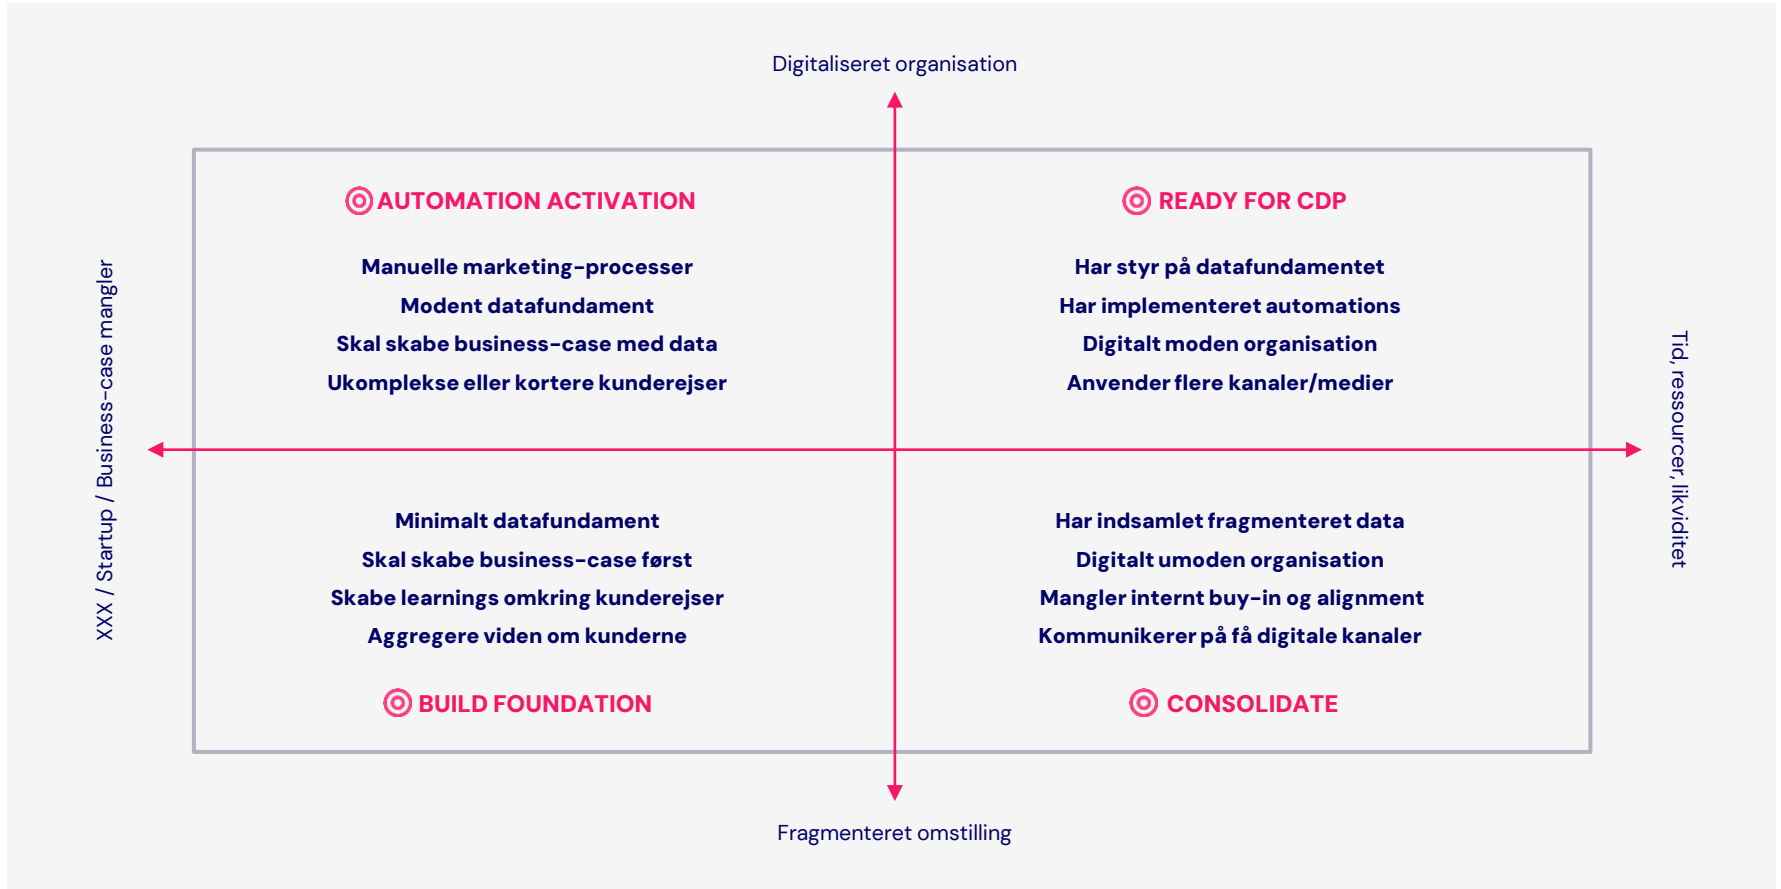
Digitaliseret organisation

XXX / Startup / Business-case mangler

AUTOMATION ACTIVATION

Manuelle marketing-processer
Modent datafundament
Skal skabe business-case med data
Ukomplekse eller kortere kunderejser

READY FOR CDP

Har styr på datafundamentet
Har implementeret automations
Digitalt moden organisation
Anvender flere kanaler/medier

Tid, ressourcer, likviditet

Minimalt datafundament
Skal skabe business-case først
Skabe learnings omkring kunderejser
Aggregere viden om kunderne

BUILD FOUNDATION

Har indsamlet fragmenteret data
Digitalt umoden organisation
Mangler internt buy-in og alignment
Kommunikerer på få digitale kanaler

CONSOLIDATE

Fragmenteret omstilling